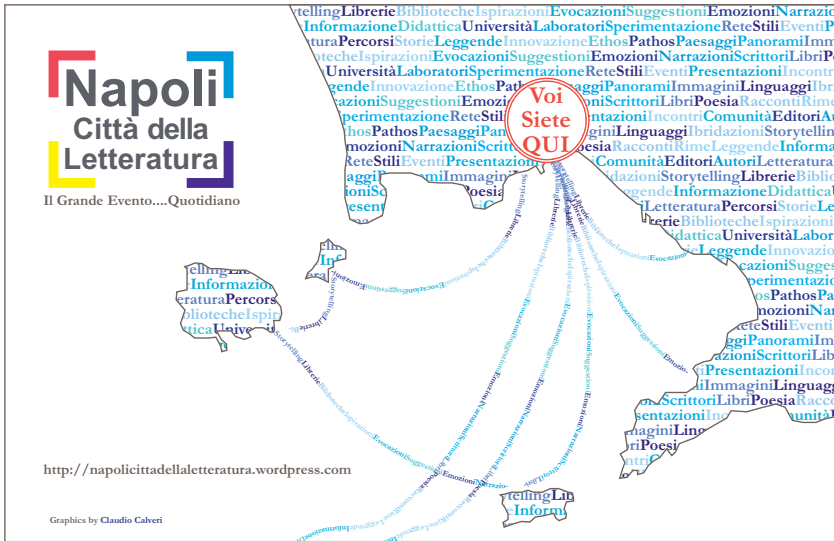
Napoli
Città della
Letteratura

Il Grande Evento....Quotidiano

Voi
Siete
QUI

tellingLibrerieBibliotecheIspirazioniEvocazioniSuggestioniEmozioniNarrazio
InformazioneDidatticaUniversitàLaboratoriSperimentazioneReteStiliEventi
aturaPercorsiStorieLeggendeInnovazioneEthosPathosPaesaggiPanoramiImm
otecheIspirazioniEvocazioniSuggestioniEmozioniNarrazioniScrittoriLibriPo
UniversitàLaboratoriSperimentazioneReteStiliEventiPresentazioniIncontr
eggendeInnovazioneEthosPathosPaesaggiPanoramiImmaginiLinguaggiIbr
azioniSuggestioniEmozioniScrittoriLibriPoesiaRaccontiRime
perimentazioneReteStiliIncontriComunitàEditoriAu
hosPathosPaesaggiPanoramiLinguaggiIbridazioniStorytelling
mozioniNarrazioniScrittPoesiaRaccontiRimeLeggendeInforma
ReteStiliEventiPresentazioniComunitàEditoriAutoriLetteratu
ggiPanoramiImmaginiLingDidattiaStorytellingLibrerieBiblio
ioniSoPoesiaLeggendeInformazioneDidattica
esentLetteraturaPercorsiStorieLe
BibliotecheIspirazioni
DidatticaUniversitàLabor
LeggendeInnovazio
vocazioniSugges
perimentazioni
PathosPa
mozioniNa
StiliEvent
aggiPanoramiImmagi
azioniScrittoriLib
PresentazioniIncon
ImmaginiLinguagg
ScrittoriLibriPoesiaRacc
entazioniIn
maginiLing
Poesi
ntri

tellingLib
Informazio
teraturaPercors
bliotecheIspi
ttica Unive

tellingLin
Inform

http://napolicittadellaletteratura.wordpress.com

Graphics by Claudio Calveri